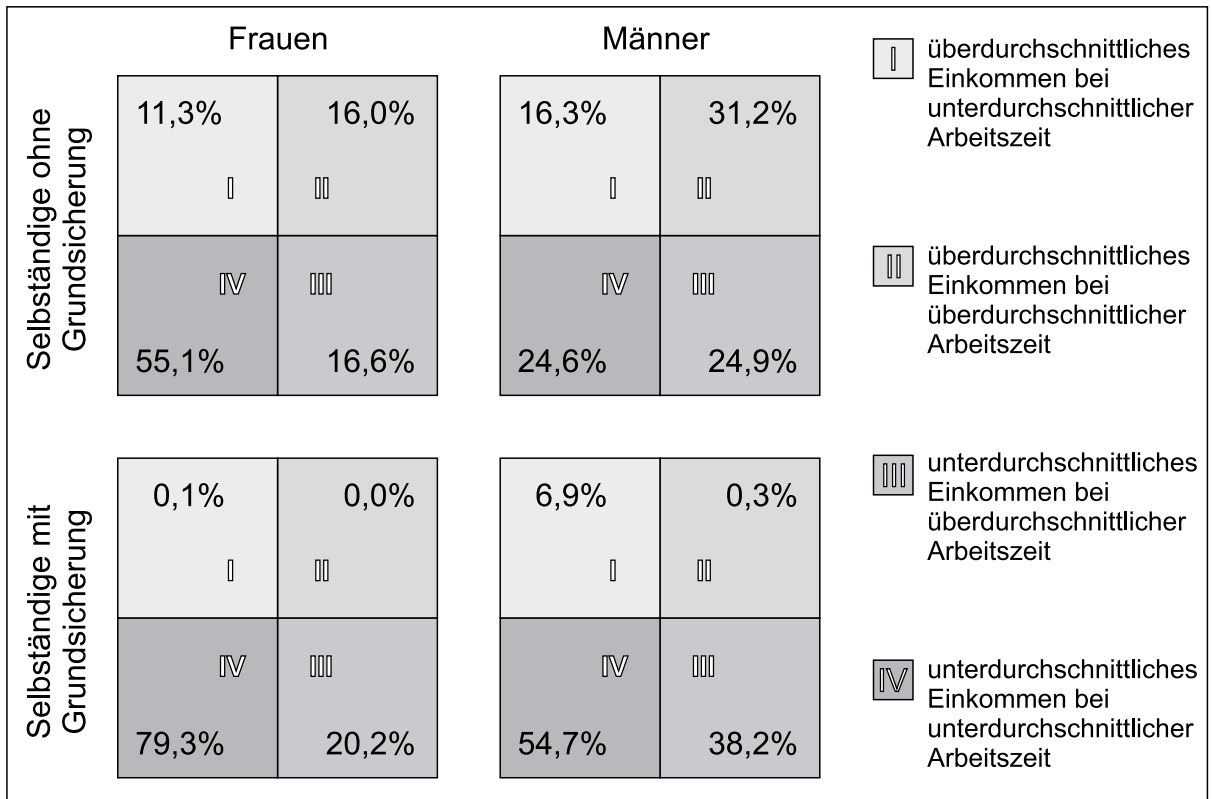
Frauen

Männer

Selbständige ohne Grundsicherung

11,3%
16,0%
I
II
IV
III
55,1%
16,6%

16,3%
31,2%
I
II
IV
III
24,6%
24,9%

Selbständige mit Grundsicherung

0,1%
0,0%
I
II
IV
III
79,3%
20,2%

6,9%
0,3%
I
II
IV
III
54,7%
38,2%

I überdurchschnittliches Einkommen bei unterdurchschnittlicher Arbeitszeit

II überdurchschnittliches Einkommen bei überdurchschnittlicher Arbeitszeit

III unterdurchschnittliches Einkommen bei überdurchschnittlicher Arbeitszeit

IV unterdurchschnittliches Einkommen bei unterdurchschnittlicher Arbeitszeit